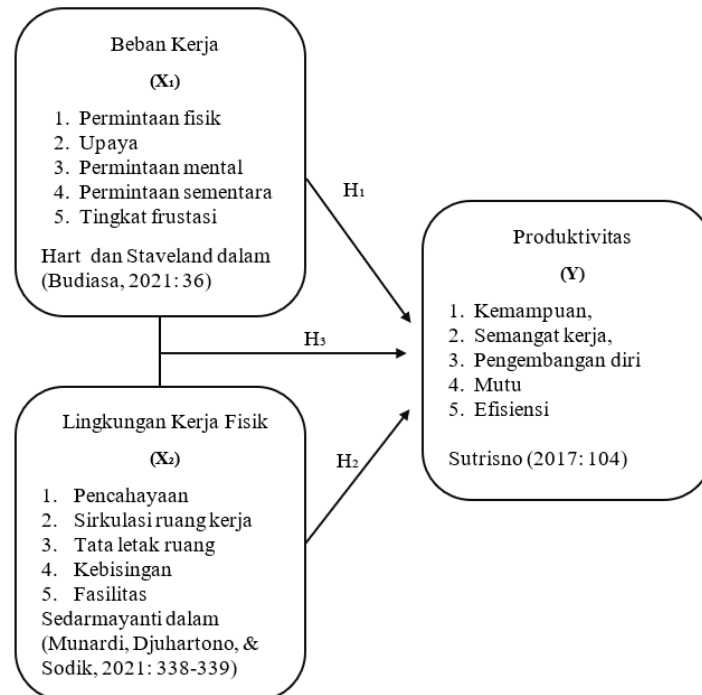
Beban Kerja

($X_1$)

1. Permintaan fisik
2. Upaya
3. Permintaan mental
4. Permintaan sementara
5. Tingkat frustasi

Hart dan Staveland dalam (Budiasa, 2021: 36)

$H_1$

$H_3$

$H_2$

Produktivitas

(Y)

1. Kemampuan,
2. Semangat kerja,
3. Pengembangan diri
4. Mutu
5. Efisiensi

Sutrisno (2017: 104)

Lingkungan Kerja Fisik

($X_2$)

1. Pencahayaan
2. Sirkulasi ruang kerja
3. Tata letak ruang
4. Kebisingan
5. Fasilitas

Sedarmayanti dalam (Munardi, Djuhartono, & Sodik, 2021: 338-339)